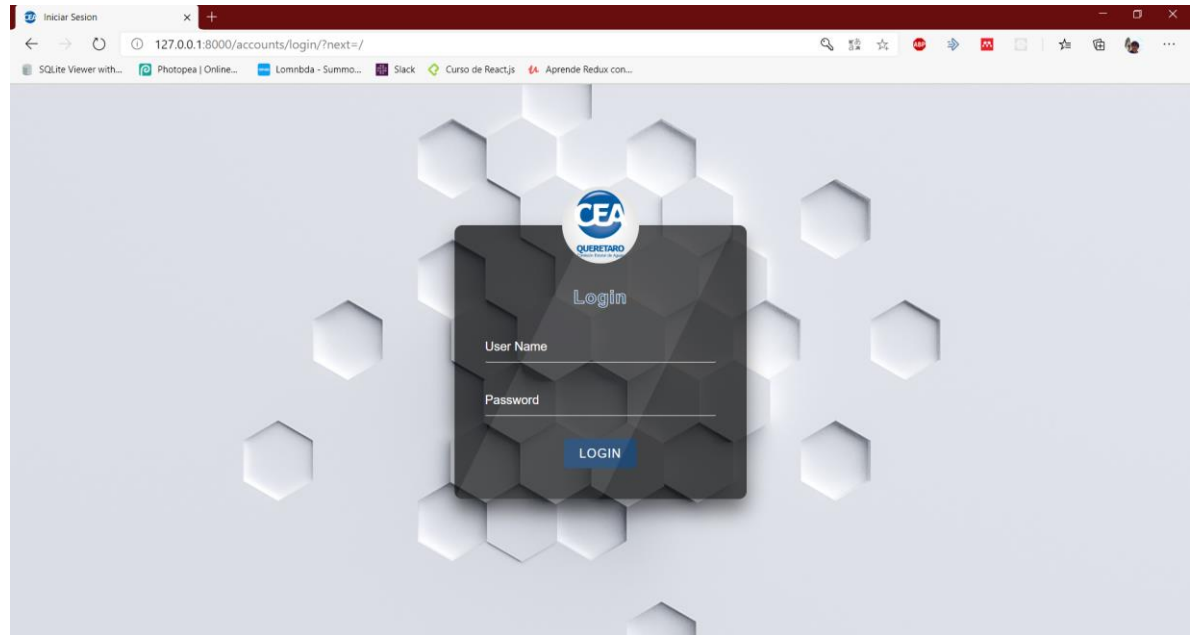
Iniciar Sesion

127.0.0.1:8000/accounts/login/?next=/

SQLite Viewer with... Photopea | Online... Lomnbda - Summo... Slack Curso de React.js Aprende Redux con...

CEA
QUERETARO
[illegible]

Login

User Name

Password

LOGIN